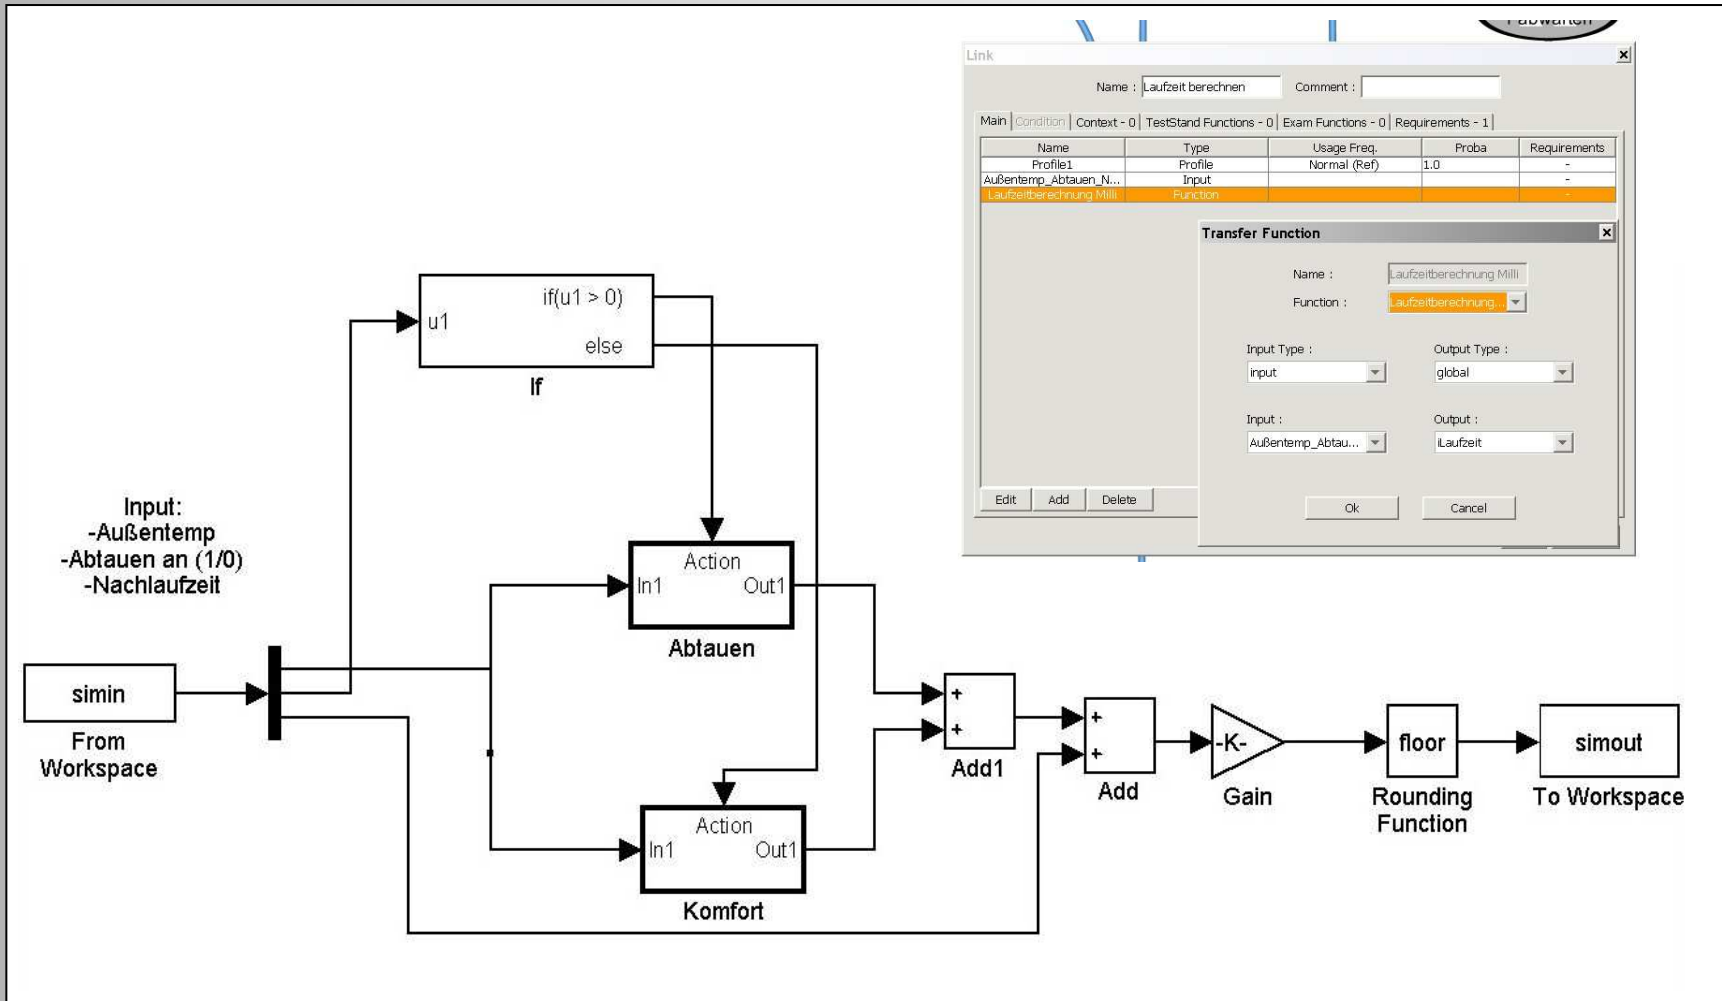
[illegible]

Link

Name : Laufzeit berechnen Comment :

Main | Condition | Context - 0 | TestStand Functions - 0 | Exam Functions - 0 | Requirements - 1

| Name | Type | Usage Freq. | Proba | Requirements |
|---|---|---|---|---|
| Profile1 | Profile | Normal (Ref) | 1.0 | - |
| Außentemp_Abtauen_N... | Input | | | - |
| Laufzeitberechnung Milli | Function | | | - |

Edit Add Delete

Transfer Function

Name : Laufzeitberechnung Milli

Function : Laufzeitberechnung...

Input Type : input

Output Type : global

Input : Außentemp_Abtau...

Output : iLaufzeit

Ok Cancel

u1 if(u1 > 0) else

If

Input:
-Außentemp
-Abtauen an (1/0)
-Nachlaufzeit

Action
In1 Out1
Abtauen

simin
From Workspace

Action
In1 Out1
Komfort

+
+
Add1

+
+
Add

-K-
Gain

floor
Rounding Function

simout
To Workspace